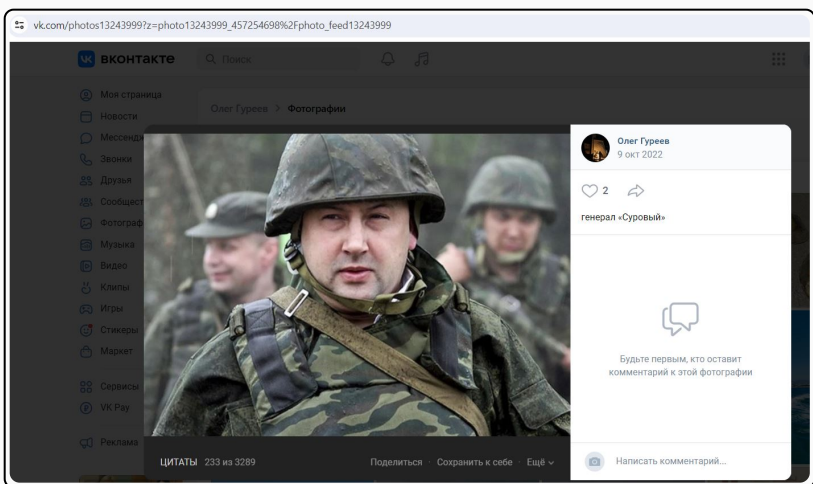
vk.com/photos13243999?z=photo13243999_457254698%2Fphoto_feed13243999

вконтакте

Поиск

Моя страница
Новости
Мессенд
Звонки
Друзья
Сообщест
Фотограф
Музыка
Видео
Клипы
Игры
Стикеры
Маркет
Сервисы
VK Pay
Реклама

Олег Гуреев > Фотографии

Олег Гуреев
9 окт 2022

2

генерал «Суровый»

Будьте первым, кто оставит комментарий к этой фотографии

ЦИТАТЫ 233 из 3289

Поделиться · Сохранить к себе · Ещё

Написать комментарий...